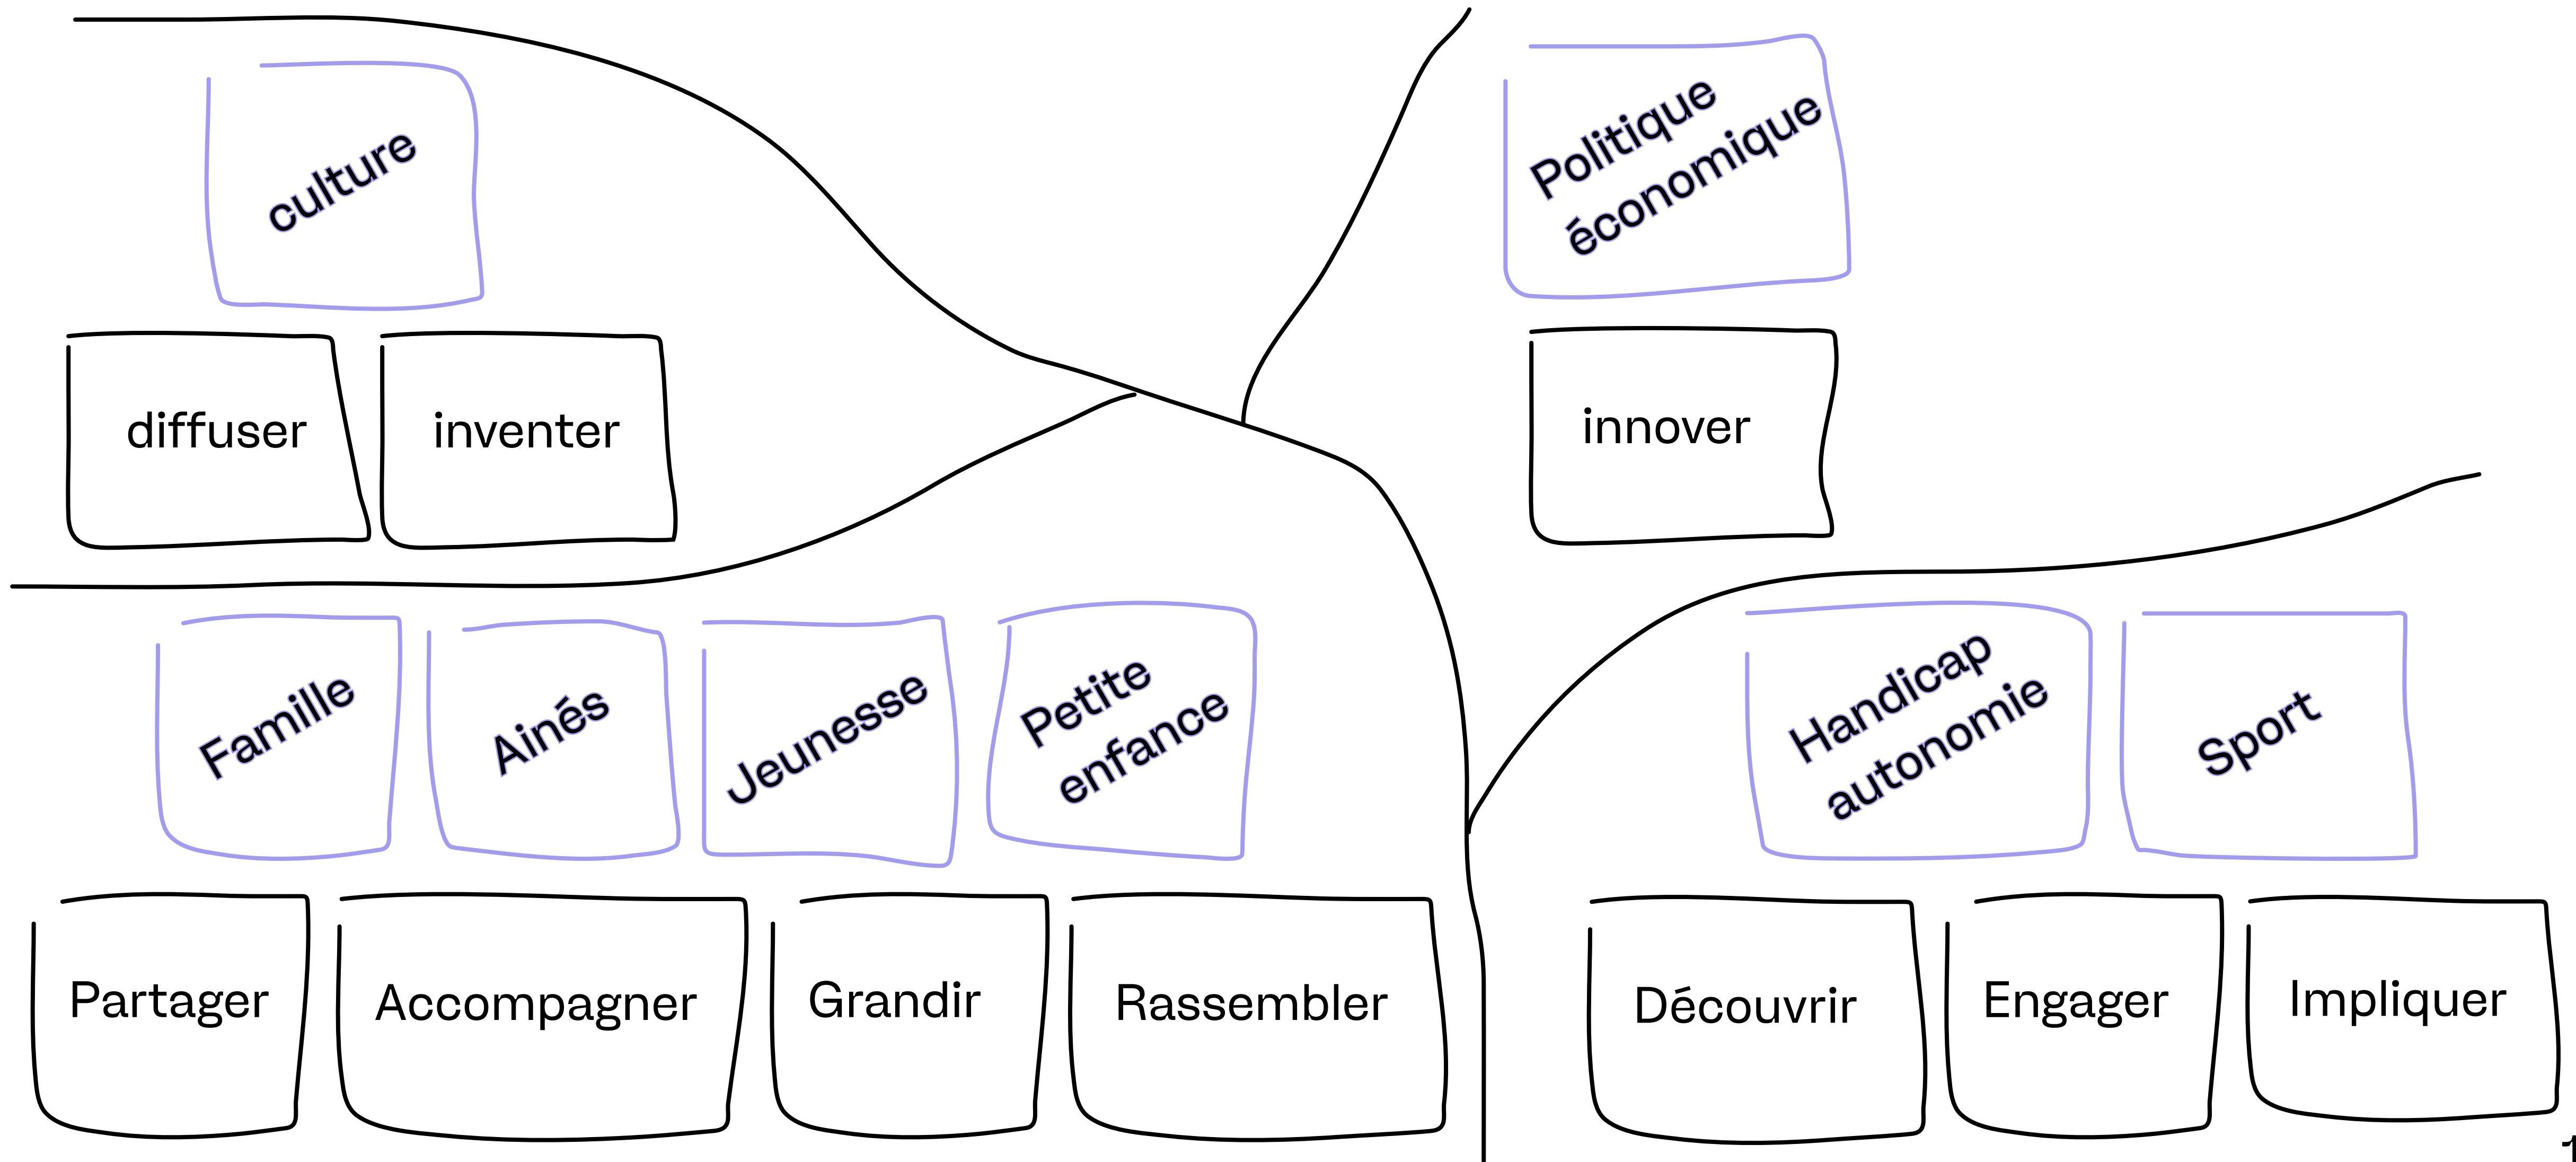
culture

diffuser

inventer

Politique économique

innover

Famille

Ainés

Jeunesse

Petite enfance

Handicap autonomie

Sport

Partager

Accompagner

Grandir

Rassembler

Découvrir

Engager

Impliquer